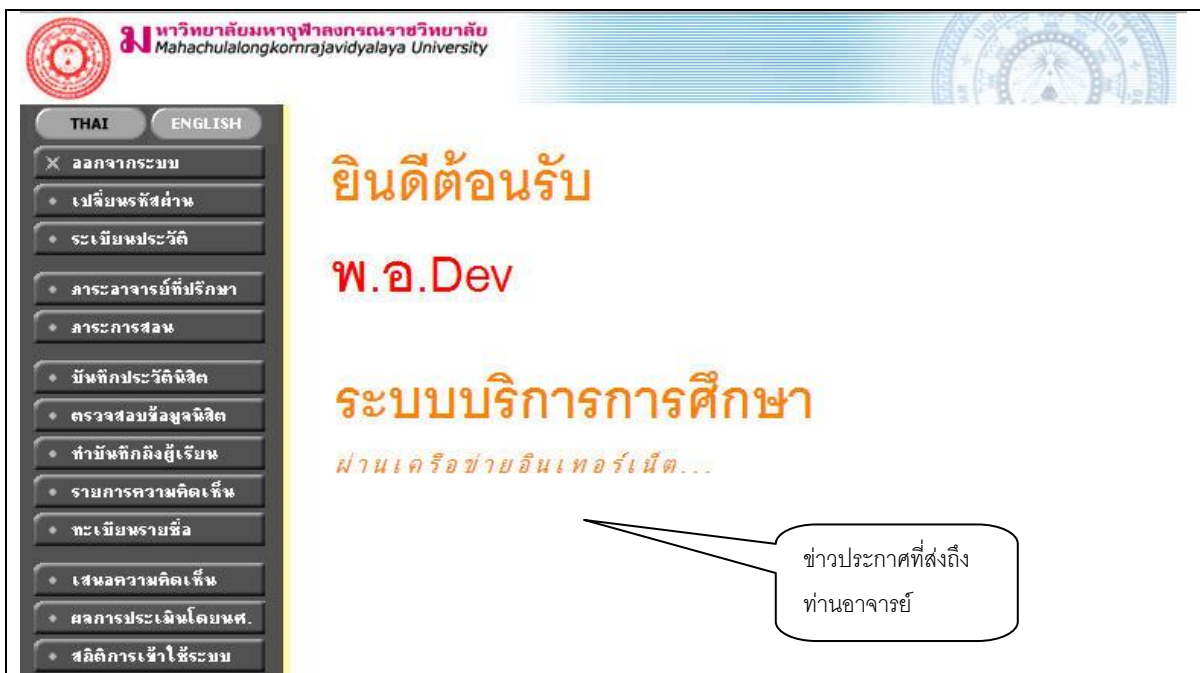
มหาวิทยาลัยมหาจุฬาลงกรณราชวิทยาลัย
Mahachulalongkornrajavidyalaya University

THAI
ENGLISH

ออกจากระบบ
เปลี่ยนรหัสผ่าน
ระเบียนประวัติ
ภาระอาจารย์ที่ปรึกษา
ภาระการสอน
บันทึกประวัตินิสิต
ตรวจสอบข้อมูลนิสิต
ทำบันทึกถึงผู้เรียน
รายการความคิดเห็น
ทะเบียนรายชื่อ
เสนอความคิดเห็น
ผลการประเมินโดยนศ.
สถิติการเข้าใช้ระบบ

ยินดีต้อนรับ

พ.อ.Dev

ระบบบริการการศึกษา

ผ่านเครือข่ายอินเทอร์เน็ต...

ข่าวประกาศที่ส่งถึงท่านอาจารย์